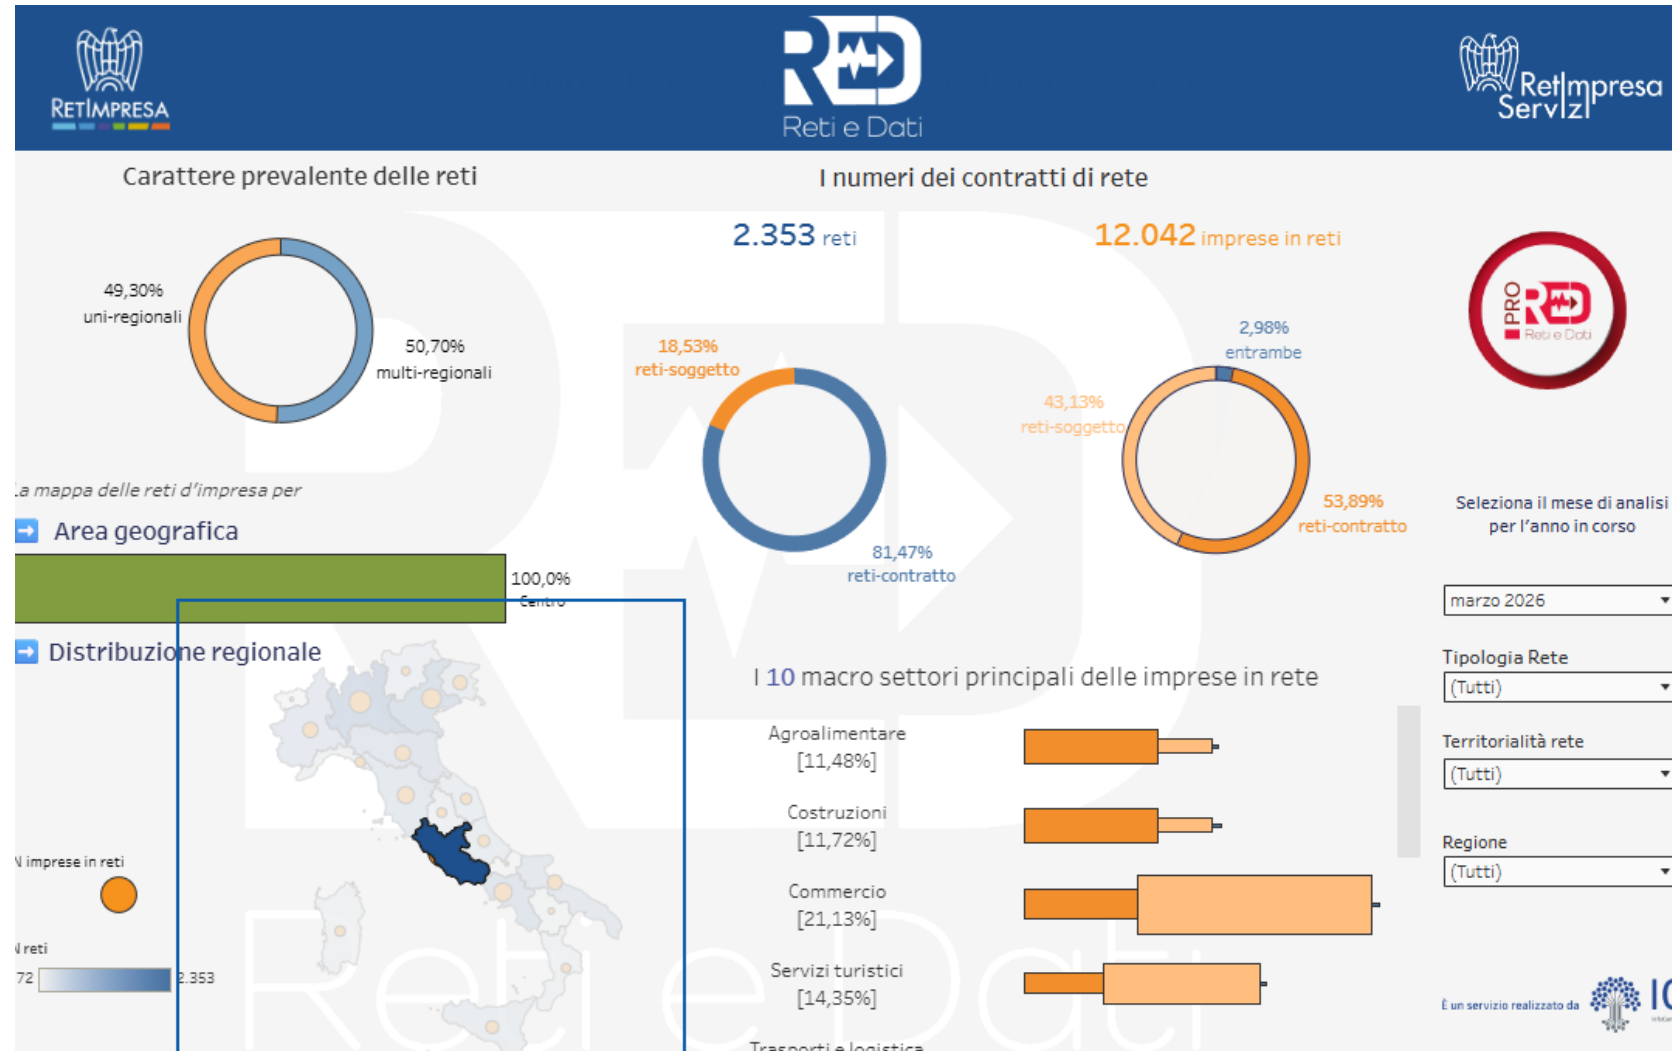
RETIMPRESA

RED
Reti e Dati

RetImpresa Servizi

Carattere prevalente delle reti

49,30%
uni-regionali

50,70%
multi-regionali

I numeri dei contratti di rete

2.353 reti

12.042 imprese in reti

18,53%
reti-soggetto

81,47%
reti-contratto

2,98%
entrambe

43,13%
reti-soggetto

53,89%
reti-contratto

PRO RED Reti e Dati

La mappa delle reti d'impresa per

Area geografica

100,0%
Centro

Distribuzione regionale

N imprese in reti

N reti

72

2.353

I 10 macro settori principali delle imprese in rete

Agroalimentare
[11,48%]

Costruzioni
[11,72%]

Commercio
[21,13%]

Servizi turistici
[14,35%]

Trasporti e logistica

Seleziona il mese di analisi per l'anno in corso

marzo 2026

Tipologia Rete
(Tutti)

Territorialità rete
(Tutti)

Regione
(Tutti)

È un servizio realizzato da